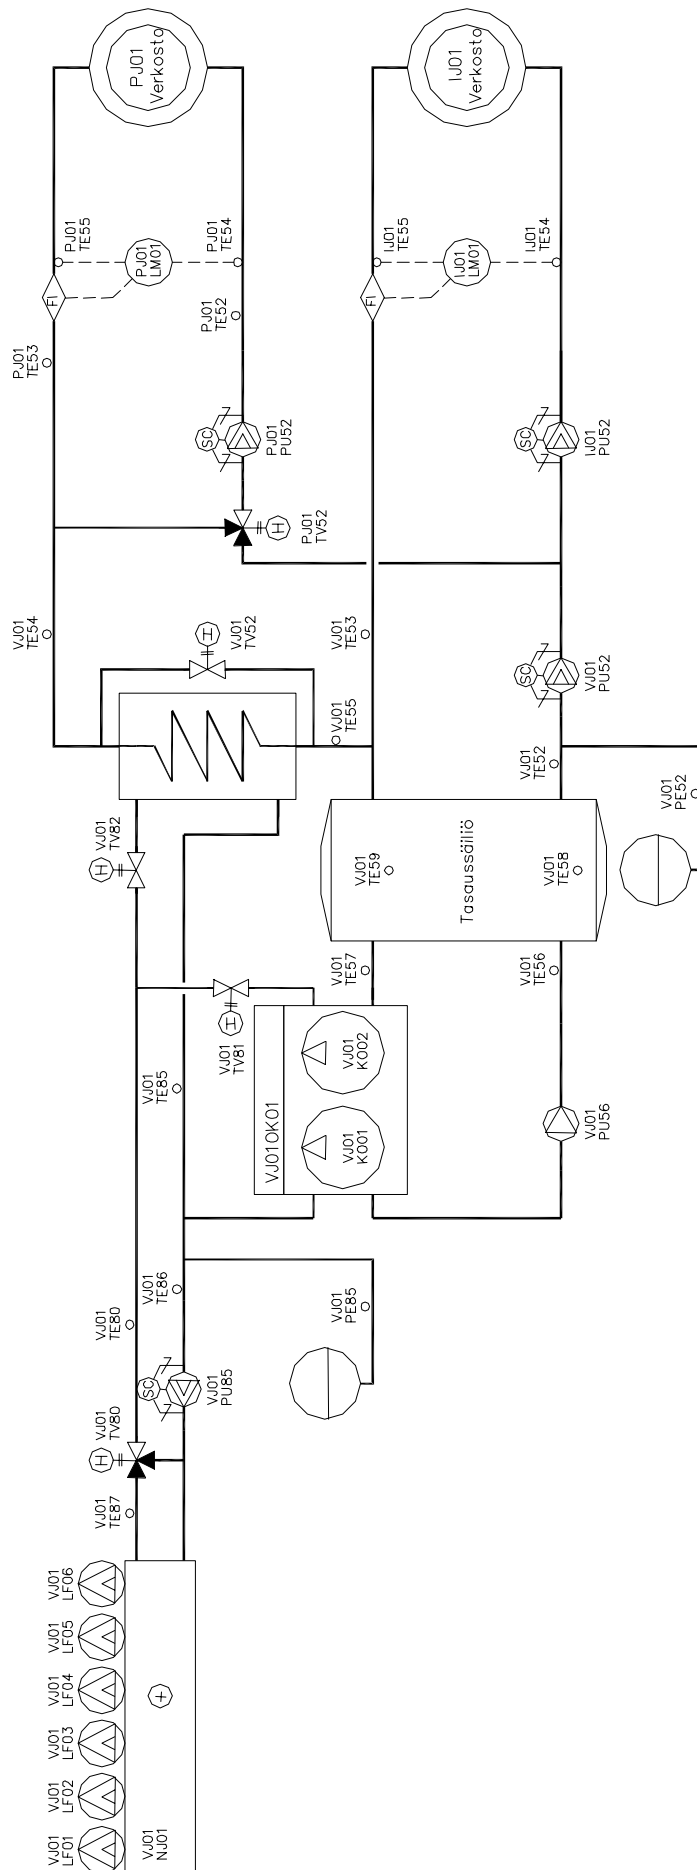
PJ01 Verkosto

IJ01 Verkosto

PJ01 TE55

PJ01 LM01

PJ01 TE54

FI

PJ01 TE52

PJ01 TE53

SC

PJ01 PU52

H

PJ01 TV52

IJ01 TE55

IJ01 LM01

IJ01 TE54

FI

SC

IJ01 PU52

VJ01 TE54

H

VJ01 TV52

VJ01 TE53

VJ01 TE55

SC

VJ01 PU52

VJ01 TE52

VJ01 PE52

H

VJ01 TV82

Tasaussäiliö

VJ01 TE59

VJ01 TE58

VJ01 TE57

VJ01 TE56

H

VJ01 TV81

VJ01 TE85

VJ01OK01

VJ01 K002

VJ01 K001

VJ01 PU56

VJ01 TE86

VJ01 TE80

VJ01 PE85

SC

VJ01 PU85

H

VJ01 TV80

VJ01 TE87

VJ01 LF06

VJ01 LF05

VJ01 LF04

VJ01 LF03

VJ01 LF02

VJ01 LF01

VJ01 NJ01

+